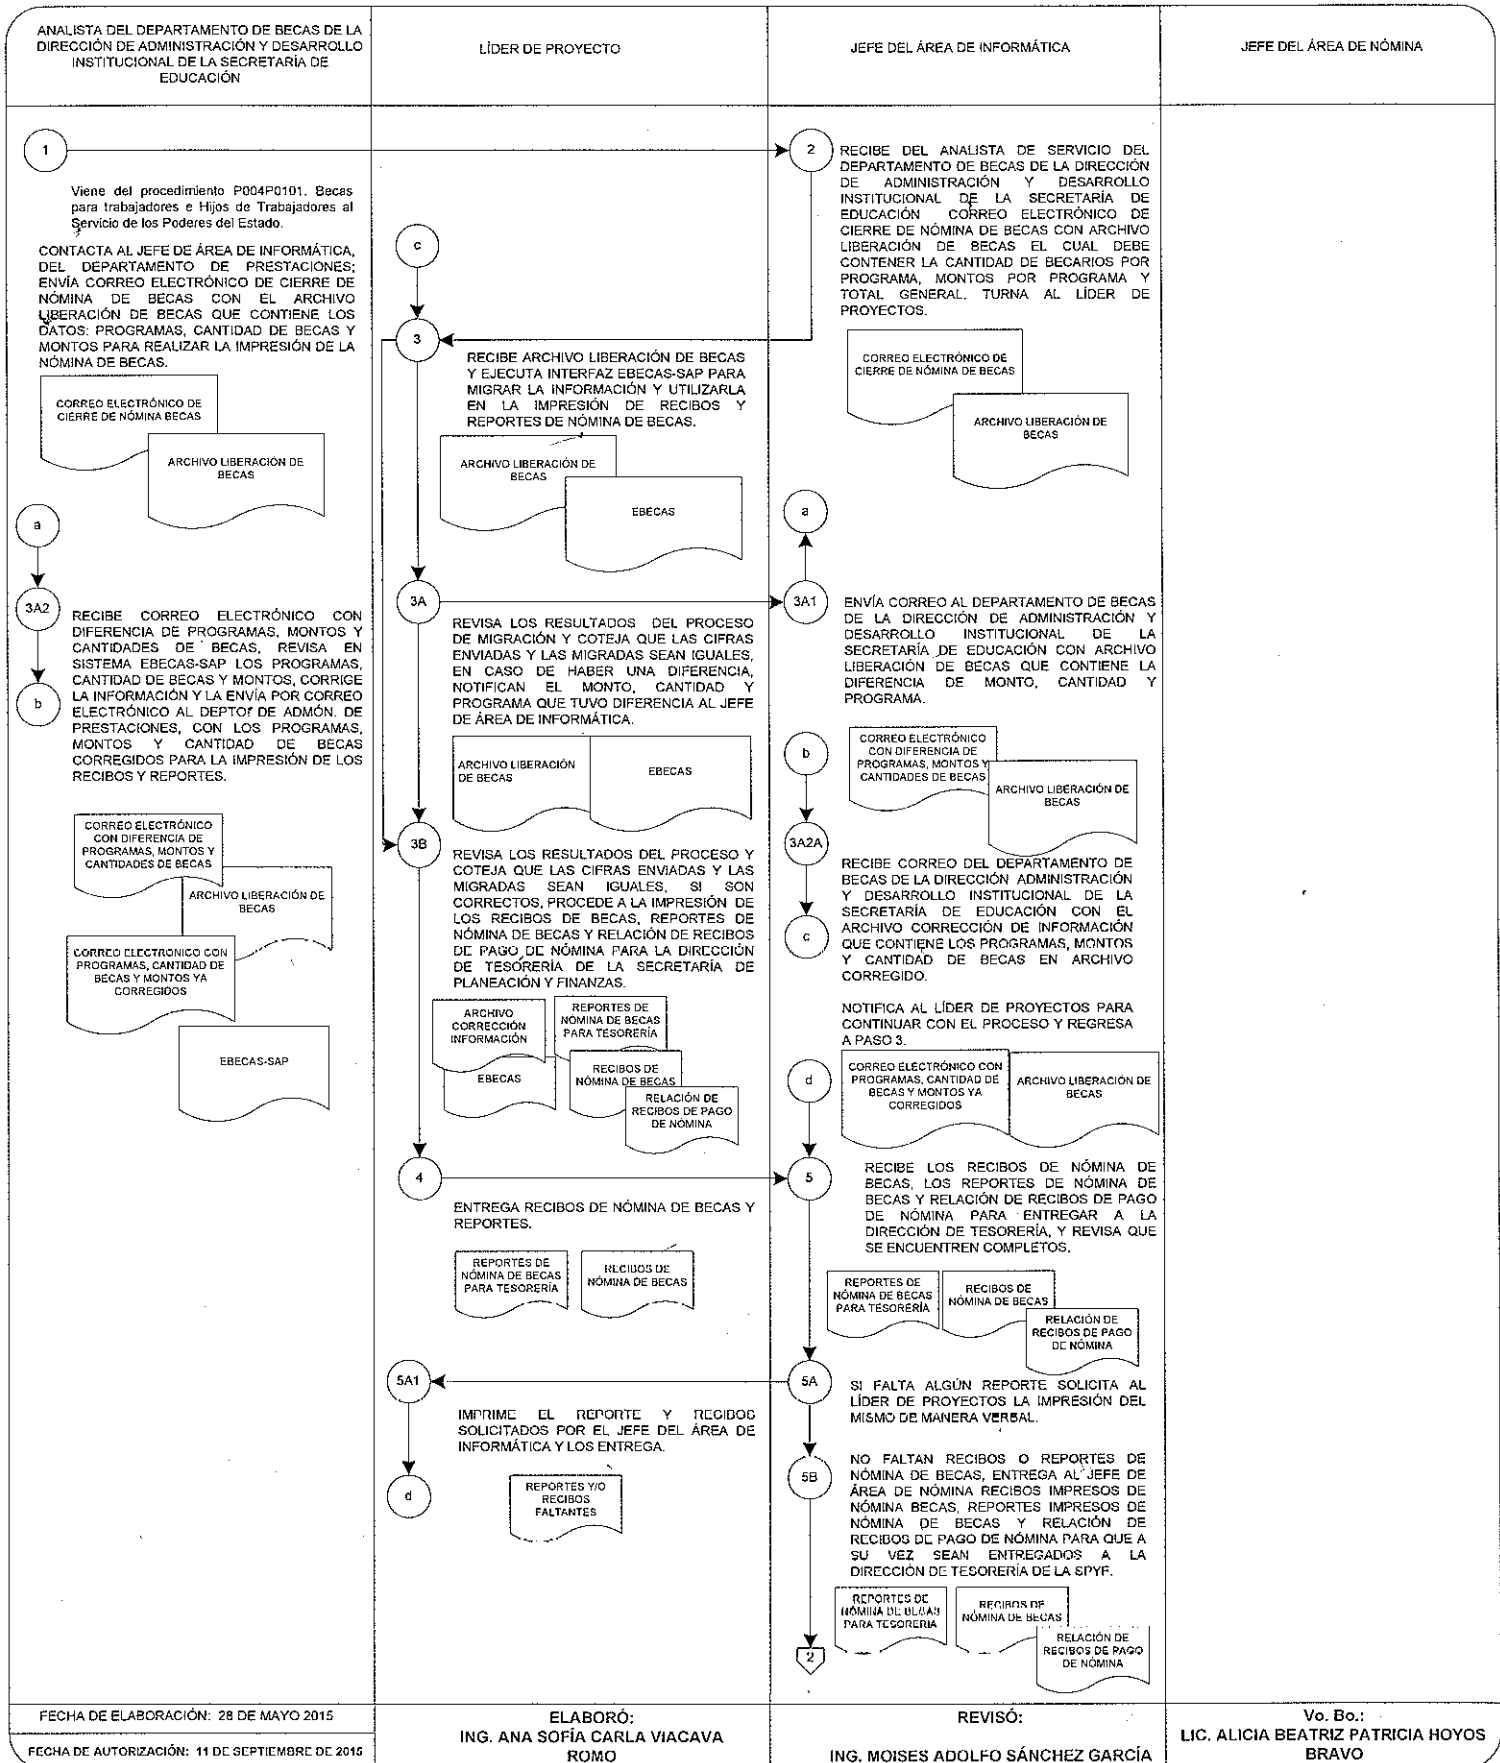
ANALISTA DEL DEPARTAMENTO DE BECAS DE LA DIRECCIÓN DE ADMINISTRACIÓN Y DESARROLLO INSTITUCIONAL DE LA SECRETARÍA DE EDUCACIÓN

LÍDER DE PROYECTO

JEFE DEL ÁREA DE INFORMÁTICA

JEFE DEL ÁREA DE NÓMINA

1

Viene del procedimiento P004P0101. Becas para trabajadores e Hijos de Trabajadores al Servicio de los Poderes del Estado.

CONTACTA AL JEFE DE ÁREA DE INFORMÁTICA, DEL DEPARTAMENTO DE PRESTACIONES; ENVÍA CORREO ELECTRÓNICO DE CIERRE DE NÓMINA DE BECAS CON EL ARCHIVO LIBERACIÓN DE BECAS QUE CONTIENE LOS DATOS: PROGRAMAS, CANTIDAD DE BECAS Y MONTOS PARA REALIZAR LA IMPRESIÓN DE LA NÓMINA DE BECAS.

CORREO ELECTRÓNICO DE CIERRE DE NÓMINA BECAS

ARCHIVO LIBERACIÓN DE BECAS

a

3A2

RECIBE CORREO ELECTRÓNICO CON DIFERENCIA DE PROGRAMAS, MONTOS Y CANTIDADES DE BECAS, REVISA EN SISTEMA EBECAS-SAP LOS PROGRAMAS, CANTIDAD DE BECAS Y MONTOS, CORRIGE LA INFORMACIÓN Y LA ENVÍA POR CORREO ELECTRÓNICO AL DEPTO. DE ADMÓN. DE PRESTACIONES, CON LOS PROGRAMAS, MONTOS Y CANTIDAD DE BECAS CORREGIDOS PARA LA IMPRESIÓN DE LOS RECIBOS Y REPORTES.

b

CORREO ELECTRÓNICO CON DIFERENCIA DE PROGRAMAS, MONTOS Y CANTIDADES DE BECAS

ARCHIVO LIBERACIÓN DE BECAS

CORREO ELECTRONICO CON PROGRAMAS, CANTIDAD DE BECAS Y MONTOS YA CORREGIDOS

EBECAS-SAP

c

3

RECIBE ARCHIVO LIBERACIÓN DE BECAS Y EJECUTA INTERFAZ EBECAS-SAP PARA MIGRAR LA INFORMACIÓN Y UTILIZARLA EN LA IMPRESIÓN DE RECIBOS Y REPORTES DE NÓMINA DE BECAS.

ARCHIVO LIBERACIÓN DE BECAS

EBECAS

3A

REVISA LOS RESULTADOS DEL PROCESO DE MIGRACIÓN Y COTEJA QUE LAS CIFRAS ENVIADAS Y LAS MIGRADAS SEAN IGUALES, EN CASO DE HABER UNA DIFERENCIA, NOTIFICAN EL MONTO, CANTIDAD Y PROGRAMA QUE TUVO DIFERENCIA AL JEFE DE ÁREA DE INFORMÁTICA.

ARCHIVO LIBERACIÓN DE BECAS

EBECAS

3B

REVISA LOS RESULTADOS DEL PROCESO Y COTEJA QUE LAS CIFRAS ENVIADAS Y LAS MIGRADAS SEAN IGUALES, SI SON CORRECTOS, PROCEDE A LA IMPRESIÓN DE LOS RECIBOS DE BECAS, REPORTES DE NÓMINA DE BECAS Y RELACIÓN DE RECIBOS DE PAGO DE NÓMINA PARA LA DIRECCIÓN DE TESORERÍA DE LA SECRETARÍA DE PLANEACIÓN Y FINANZAS.

ARCHIVO CORRECCIÓN INFORMACIÓN

REPORTES DE NÓMINA DE BECAS PARA TESORERÍA

EBECAS

RECIBOS DE NÓMINA DE BECAS

RELACIÓN DE RECIBOS DE PAGO DE NÓMINA

4

ENTREGA RECIBOS DE NÓMINA DE BECAS Y REPORTES.

REPORTES DE NÓMINA DE BECAS PARA TESORERÍA

RECIBOS DE NÓMINA DE BECAS

5A1

IMPRIME EL REPORTE Y RECIBOS SOLICITADOS POR EL JEFE DEL ÁREA DE INFORMÁTICA Y LOS ENTREGA.

d

REPORTES Y/O RECIBOS FALTANTES

2

RECIBE DEL ANALISTA DE SERVICIO DEL DEPARTAMENTO DE BECAS DE LA DIRECCIÓN DE ADMINISTRACIÓN Y DESARROLLO INSTITUCIONAL DE LA SECRETARÍA DE EDUCACIÓN CORREO ELECTRÓNICO DE CIERRE DE NÓMINA DE BECAS CON ARCHIVO LIBERACIÓN DE BECAS EL CUAL DEBE CONTENER LA CANTIDAD DE BECARIOS POR PROGRAMA, MONTOS POR PROGRAMA Y TOTAL GENERAL. TURNA AL LÍDER DE PROYECTOS.

CORREO ELECTRÓNICO DE CIERRE DE NÓMINA DE BECAS

ARCHIVO LIBERACIÓN DE BECAS

a

3A1

ENVÍA CORREO AL DEPARTAMENTO DE BECAS DE LA DIRECCIÓN DE ADMINISTRACIÓN Y DESARROLLO INSTITUCIONAL DE LA SECRETARÍA DE EDUCACIÓN CON ARCHIVO LIBERACIÓN DE BECAS QUE CONTIENE LA DIFERENCIA DE MONTO, CANTIDAD Y PROGRAMA.

b

CORREO ELECTRÓNICO CON DIFERENCIA DE PROGRAMAS, MONTOS Y CANTIDADES DE BECAS

ARCHIVO LIBERACIÓN DE BECAS

3A2A

RECIBE CORREO DEL DEPARTAMENTO DE BECAS DE LA DIRECCIÓN ADMINISTRACIÓN Y DESARROLLO INSTITUCIONAL DE LA SECRETARÍA DE EDUCACIÓN CON EL ARCHIVO CORRECCIÓN DE INFORMACIÓN QUE CONTIENE LOS PROGRAMAS, MONTOS Y CANTIDAD DE BECAS EN ARCHIVO CORREGIDO.

c

NOTIFICA AL LÍDER DE PROYECTOS PARA CONTINUAR CON EL PROCESO Y REGRESA A PASO 3.

d

CORREO ELECTRÓNICO CON PROGRAMAS, CANTIDAD DE BECAS Y MONTOS YA CORREGIDOS

ARCHIVO LIBERACIÓN DE BECAS

5

RECIBE LOS RECIBOS DE NÓMINA DE BECAS, LOS REPORTES DE NÓMINA DE BECAS Y RELACIÓN DE RECIBOS DE PAGO DE NÓMINA PARA ENTREGAR A LA DIRECCIÓN DE TESORERÍA, Y REVISA QUE SE ENCUENTREN COMPLETOS.

REPORTES DE NÓMINA DE BECAS PARA TESORERÍA

RECIBOS DE NÓMINA DE BECAS

RELACIÓN DE RECIBOS DE PAGO DE NÓMINA

5A

SI FALTA ALGÚN REPORTE SOLICITA AL LÍDER DE PROYECTOS LA IMPRESIÓN DEL MISMO DE MANERA VERBAL.

5B

NO FALTAN RECIBOS O REPORTES DE NÓMINA DE BECAS, ENTREGA AL JEFE DE ÁREA DE NÓMINA RECIBOS IMPRESOS DE NÓMINA BECAS, REPORTES IMPRESOS DE NÓMINA DE BECAS Y RELACIÓN DE RECIBOS DE PAGO DE NÓMINA PARA QUE A SU VEZ SEAN ENTREGADOS A LA DIRECCIÓN DE TESORERÍA DE LA SPYF.

REPORTES DE NÓMINA DE BECAS PARA TESORERIA

RECIBOS DE NÓMINA DE BECAS

RELACIÓN DE RECIBOS DE PAGO DE NÓMINA

2

FECHA DE ELABORACIÓN: 28 DE MAYO 2015

FECHA DE AUTORIZACIÓN: 11 DE SEPTIEMBRE DE 2015

ELABORÓ:
ING. ANA SOFÍA CARLA VIACAVA ROMO

REVISÓ:
ING. MOISES ADOLFO SÁNCHEZ GARCÍA

Vo. Bo.:
LIC. ALICIA BEATRIZ PATRICIA HOYOS BRAVO